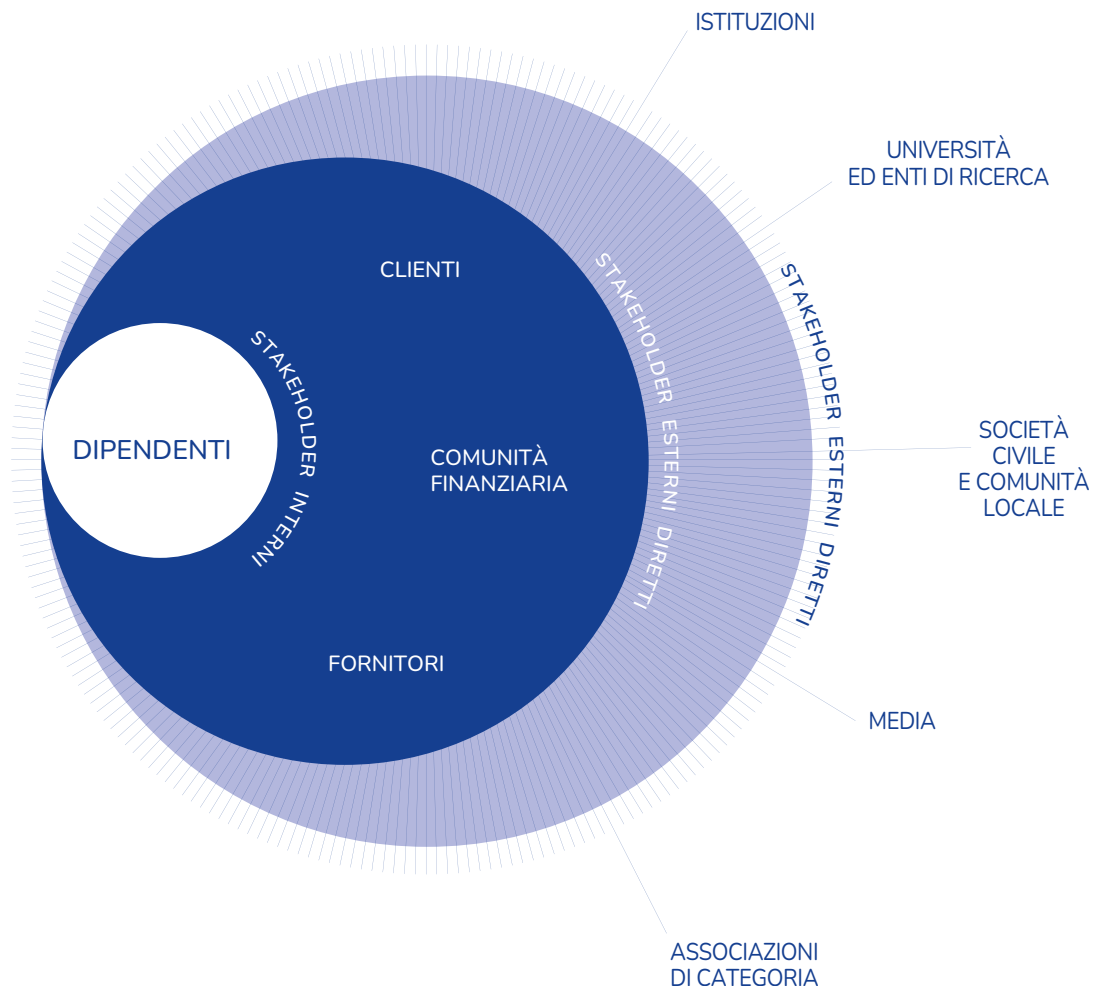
ISTITUZIONI

UNIVERSITÀ
ED ENTI DI RICERCA

CLIENTI

STAKEHOLDER ESTERNI DIRETTI

STAKEHOLDER ESTERNI DIRETTI

DIPENDENTI

STAKEHOLDER INTERNI

COMUNITÀ
FINANZIARIA

SOCIETÀ
CIVILE
E COMUNITÀ
LOCALE

FORNITORI

MEDIA

ASSOCIAZIONI
DI CATEGORIA